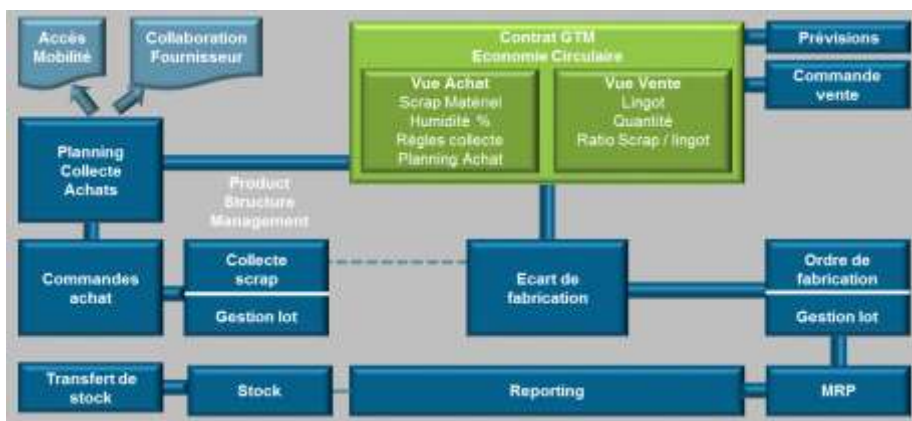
Accès Mobilité

Collaboration Fournisseur

Contrat GTM
Economie Circulaire

Vue Achat
Scrap Matériel
Humidité %
Règles collecte
Planning Achat

Vue Vente
Lingot
Quantité
Ratio Scrap / lingot

Prévisions

Commande vente

Planning Collecte Achats

Product Structure Management

Commandes achat

Collecte scrap

Gestion lot

Ecart de fabrication

Ordre de fabrication

Gestion lot

Transfert de stock

Stock

Reporting

MRP